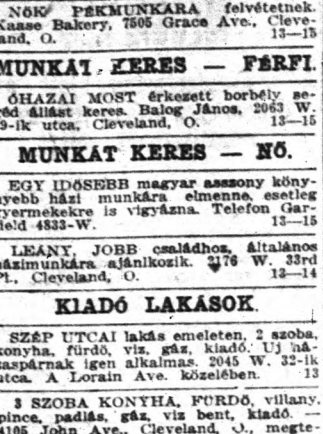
NŐK PÉKMUNKÁRA felvétetnek. Kaase Bakery, 7505 Grace Ave., Cleveland, O. 13—15

MUNKÁT KERES — FÉRFI.

ÓHAZAI MOST érkezett borbély segéd állást keres. Balog János, 2063 W. 9-ik utca, Cleveland, O. 13—15

MUNKÁT KERES — NŐ.

EGY IDŐSEBB magyar asszony könnyebb házi munkára elmenne, esetleg gyermekekre is vigyázna. Telefon Garfield 4833-W. 13—15

LEÁNY, JOBB családhoz, általános házimunkára ajánlkozik. 2176 W. 33rd Pl., Cleveland, O. 13—14

KIADÓ LAKÁSOK.

SZÉP UTCAI lakás emeleten, 2 szoba, konyha, fürdő, viz, gáz, kiadó. Uj házaspárnak igen alkalmas. 2045 W. 32-ik utca. A Lorain Ave. közelében. 13

3 SZOBA KONYHA, FÜRDŐ, villany, pince, padlás, gáz, viz bent, kiadó. 4105 John Ave., Cleveland, O., megte-